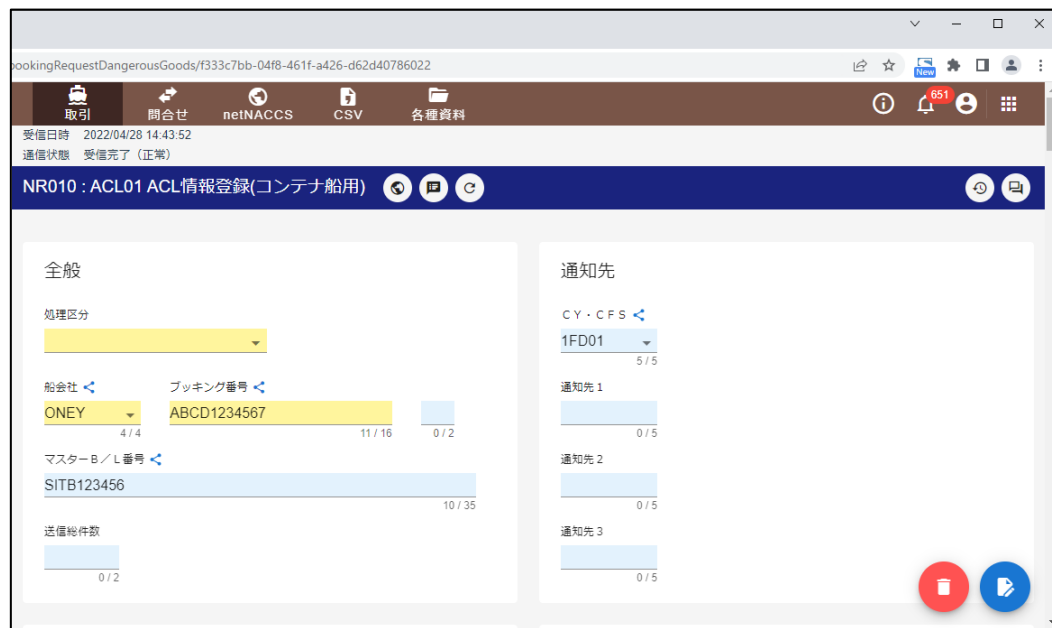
bookingRequestDangerousGoods/f333c7bb-04f8-461f-a426-d62d40786022

New

取引
問合せ
netNACCS
CSV
各種資料

651

受信日時 2022/04/28 14:43:52
通信状態 受信完了（正常）

NR010 : ACL01 ACL情報登録(コンテナ船用)

全般

処理区分

船会社
ONEY
4 / 4

ブッキング番号
ABCD1234567
11 / 16

0 / 2

マスターB／L番号
SITB123456
10 / 35

送信総件数
0 / 2

通知先

CY・CFS
1FD01
5 / 5

通知先１
0 / 5

通知先２
0 / 5

通知先３
0 / 5